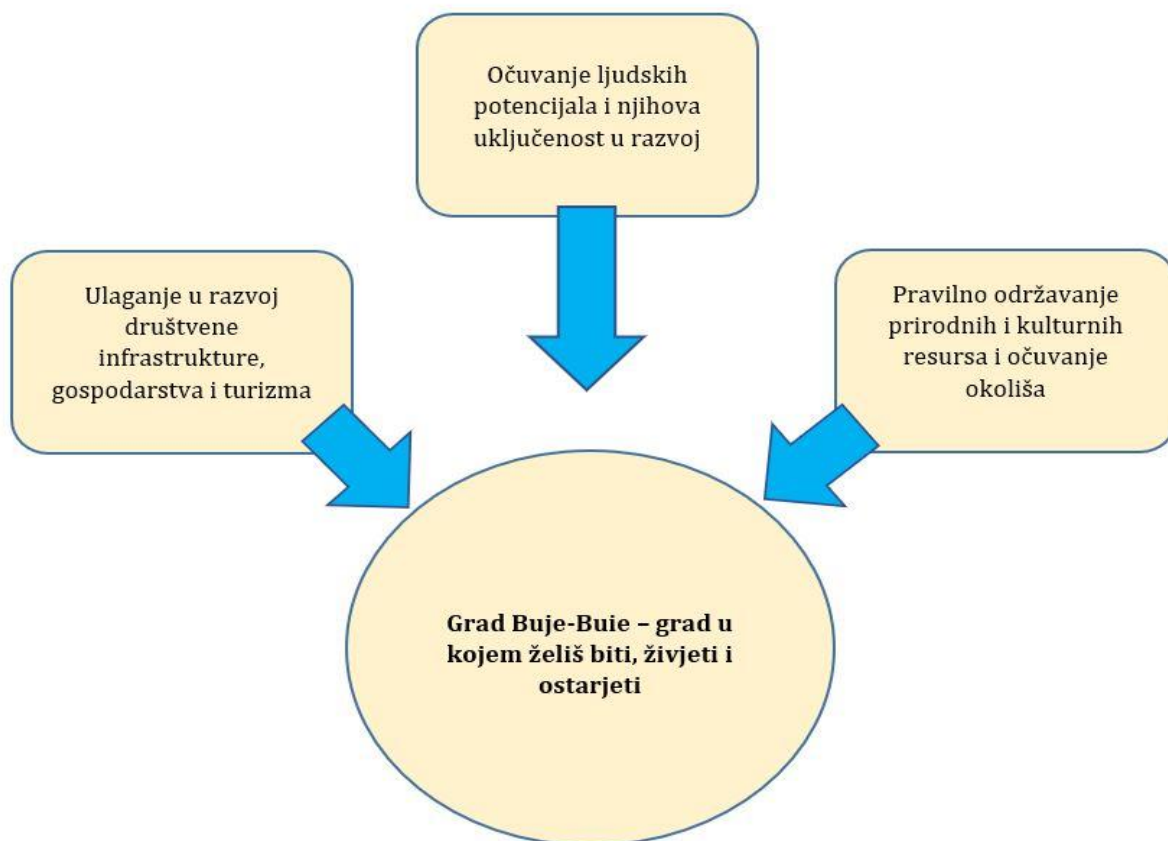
Očuvanje ljudskih potencijala i njihova uključenost u razvoj

Ulaganje u razvoj društvene infrastrukture, gospodarstva i turizma

Pravilno održavanje prirodnih i kulturnih resursa i očuvanje okoliša

**Grad Buje-Buie – grad u kojem želiš biti, živjeti i ostarjeti**